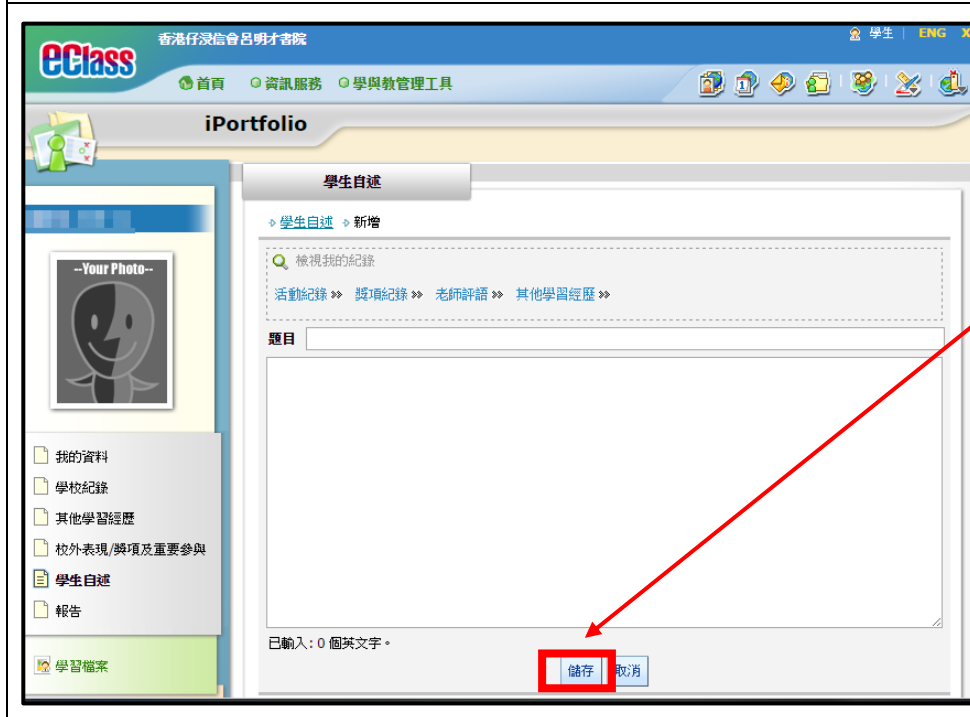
eClass 香港仔浸信會呂明才書院

學生 | ENG X

首頁 資訊服務 學與教管理工具

iPortfolio

學生自述

學生自述 新增

檢視我的紀錄

活動紀錄 » 獎項紀錄 » 老師評語 » 其他學習經歷 »

題目

--Your Photo--

我的資料

學校紀錄

其他學習經歷

校外表現/獎項及重要參與

學生自述

報告

學習檔案

已輸入 : 0 個英文字。

儲存 取消